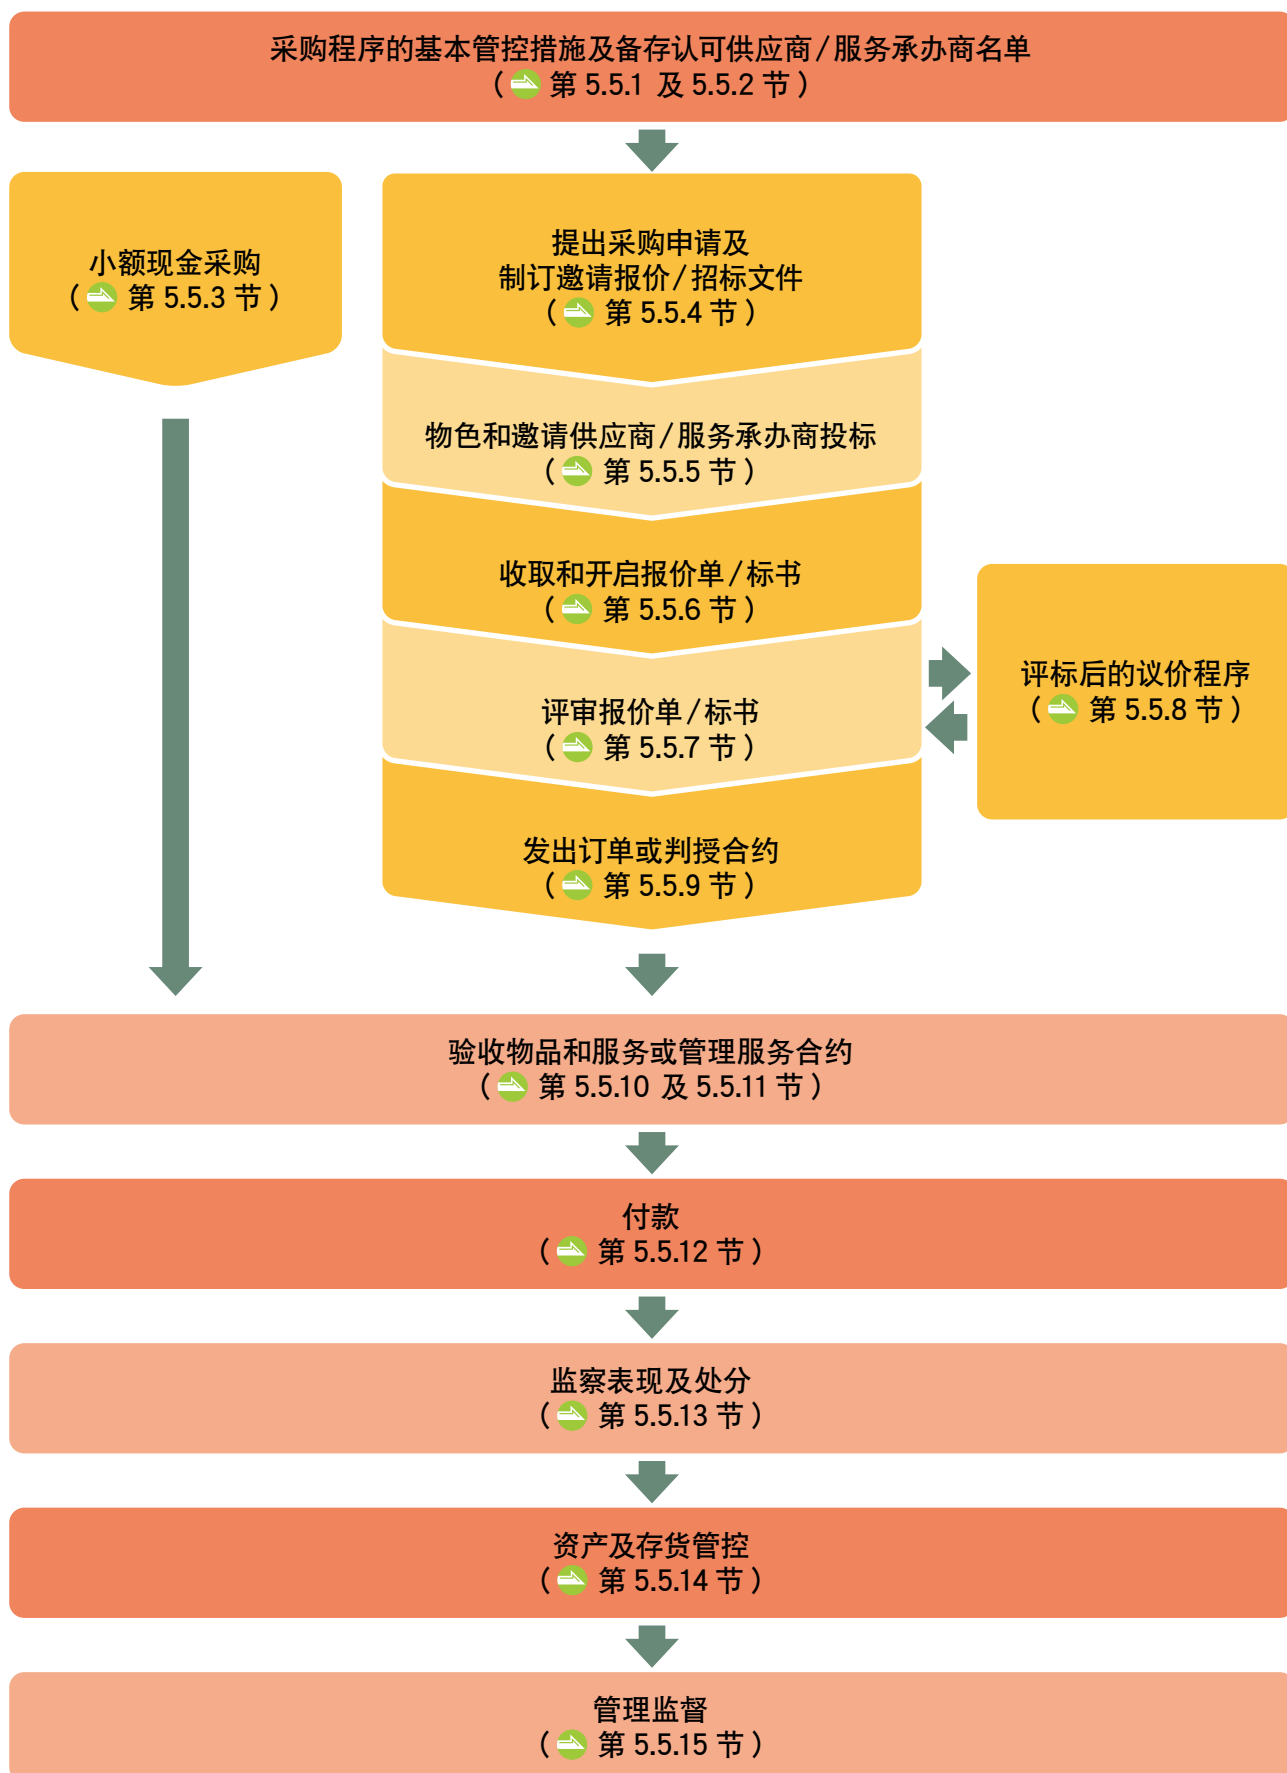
采购程序的基本管控措施及备存认可供应商/服务承办商名单
（第 5.5.1 及 5.5.2 节）

小额现金采购
（第 5.5.3 节）

提出采购申请及
制订邀请报价/招标文件
（第 5.5.4 节）

物色和邀请供应商/服务承办商投标
（第 5.5.5 节）

收取和开启报价单/标书
（第 5.5.6 节）

评审报价单/标书
（第 5.5.7 节）

评标后的议价程序
（第 5.5.8 节）

发出订单或判授合约
（第 5.5.9 节）

验收物品和服务或管理服务合约
（第 5.5.10 及 5.5.11 节）

付款
（第 5.5.12 节）

监察表现及处分
（第 5.5.13 节）

资产及存货管控
（第 5.5.14 节）

管理监督
（第 5.5.15 节）